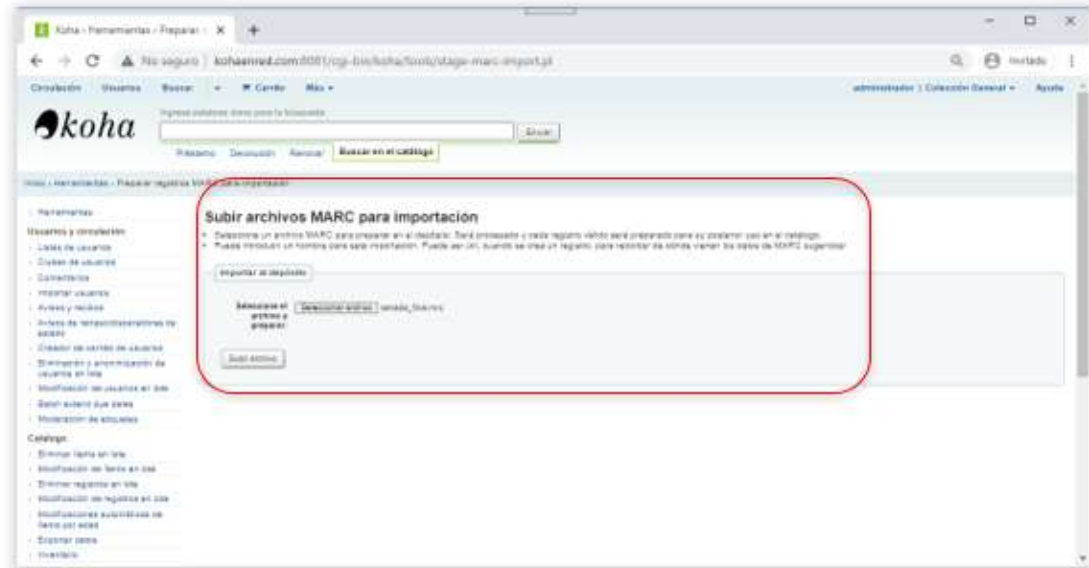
Koha › Herramientas › Preparar ×

No seguro | kohaenred.com:8081/cgi-bin/koha/tools/stage-marc-import.pl

Invitado

Circulación Usuarios Buscar Carrito Más

administrador | Colección General Ayuda

koha

Ingrese palabras clave para la búsqueda

Enviar

Préstamo Devolución Renovar Buscar en el catálogo

Inicio › Herramientas › Preparar registros MARC para importación

Herramientas

Usuarios y circulación

Listas de usuarios

Clubes de usuarios

Comentarios

Importar usuarios

Avisos y recibos

Avisos de retraso/disparadores de estado

Creador de carnés de usuarios

Eliminación y anonimización de usuarios en lote

Modificación de usuarios en lote

Batch extend due dates

Moderación de etiquetas

Catálogo

Eliminar ítems en lote

Modificación de ítems en lote

Eliminar registros en lote

Modificación de registros en lote

Modificaciones automáticas de ítems por edad

Exportar datos

Inventario

Subir archivos MARC para importación

Seleccione un archivo MARC para preparar en el depósito. Será procesado y cada registro válido será preparado para su posterior uso en el catálogo.

Puede introducir un nombre para esta importación. Puede ser útil, cuando se crea un registro, para recordar de dónde vienen los datos de MARC sugeridos.

Importar al depósito

Seleccione el archivo a preparar: Seleccionar archivo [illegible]

Subir archivo